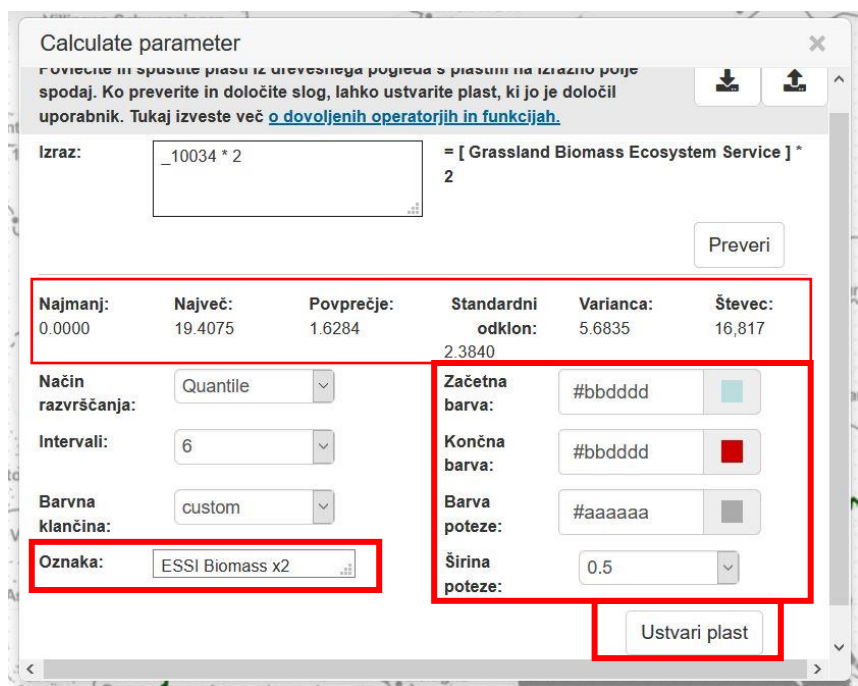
Calculate parameter

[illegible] spodaj. Ko preverite in določite slog, lahko ustvarite plast, ki jo je določil uporabnik. Tukaj izveste več o dovoljenih operatorjih in funkcijah.

Izraz: _10034 * 2

= [ Grassland Biomass Ecosystem Service ] * 2

Preveri

| Najmanj: | Največ: | Povprečje: | Standardni odklon: | Varianca: | Števec: |
|---|---|---|---|---|---|
| 0.0000 | 19.4075 | 1.6284 | 2.3840 | 5.6835 | 16,817 |

Način razvrščanja: Quantile

Intervali: 6

Barvna klančina: custom

Oznaka: ESSI Biomass x2

Začetna barva: #bbdddd

Končna barva: #bbdddd

Barva poteze: #aaaaaa

Širina poteze: 0.5

Ustvari plast